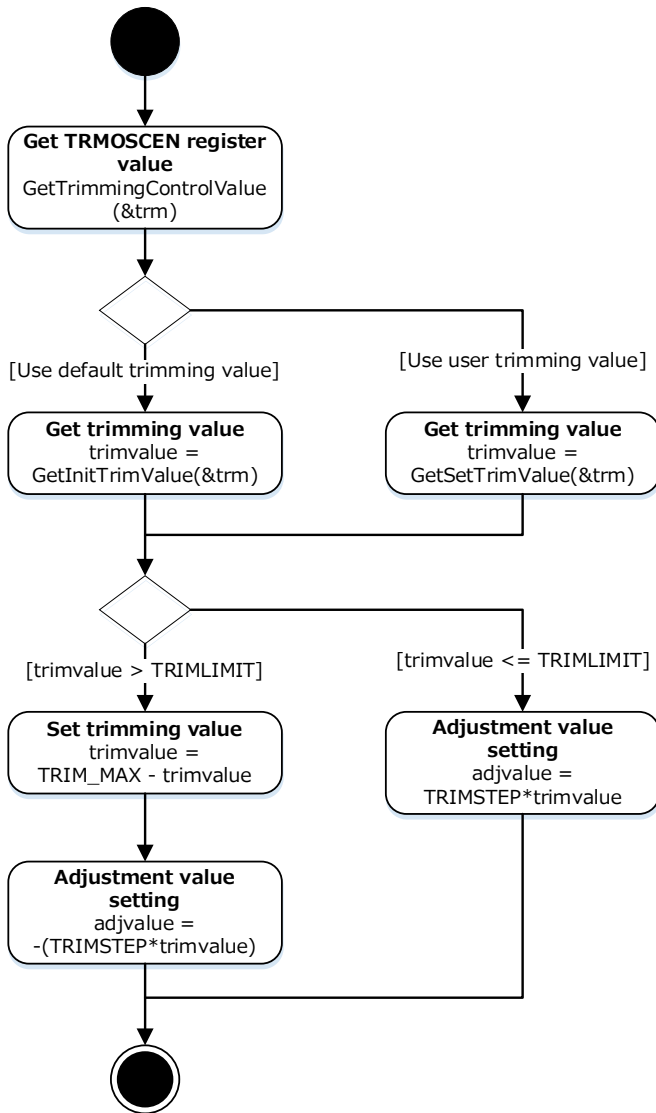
**Get TRMOSCEN register value**
GetTrimmingControlValue (&trm)

[Use default trimming value]

[Use user trimming value]

**Get trimming value**
trimvalue = GetInitTrimValue(&trm)

**Get trimming value**
trimvalue = GetSetTrimValue(&trm)

[trimvalue > TRIMLIMIT]

[trimvalue <= TRIMLIMIT]

**Set trimming value**
trimvalue = TRIM_MAX - trimvalue

**Adjustment value setting**
adjvalue = TRIMSTEP*trimvalue

**Adjustment value setting**
adjvalue = -(TRIMSTEP*trimvalue)